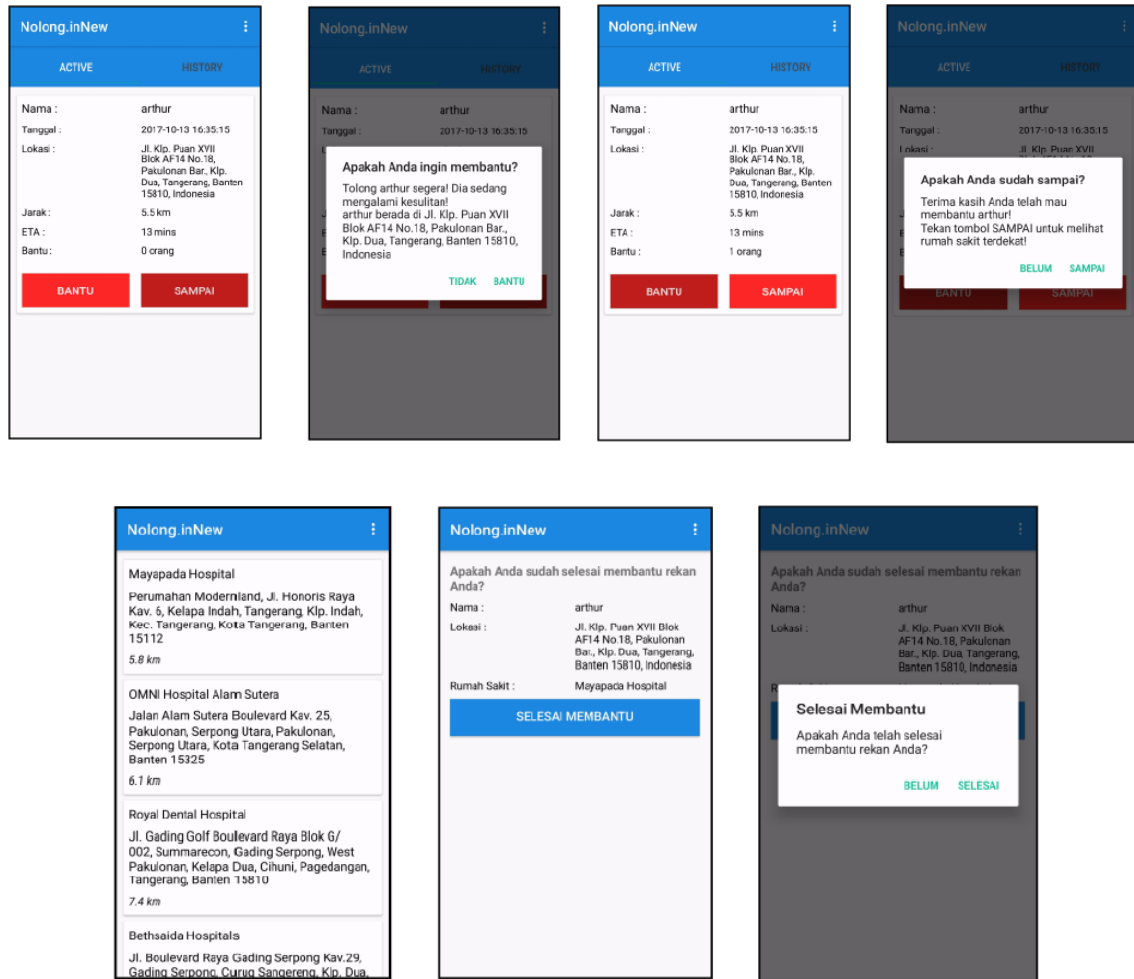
Nolong.inNew

ACTIVE HISTORY

Nama : arthur
Tanggal : 2017-10-13 16:35:15
Lokasi : Jl. Klp. Puan XVII Blok AF14 No.18, Pakulonan Bar., Klp. Dua, Tangerang, Banten 15810, Indonesia
Jarak : 5.5 km
ETA : 13 mins
Bantu : 0 orang

BANTU SAMPAI

Nolong.inNew

ACTIVE HISTORY

Nama : arthur
Tanggal : 2017-10-13 16:35:15

Apakah Anda ingin membantu?

Tolong arthur segera! Dia sedang mengalami kesulitan!
arthur berada di Jl. Klp. Puan XVII Blok AF14 No.18, Pakulonan Bar., Klp. Dua, Tangerang, Banten 15810, Indonesia

TIDAK BANTU

Nolong.inNew

ACTIVE HISTORY

Nama : arthur
Tanggal : 2017-10-13 16:35:15
Lokasi : Jl. Klp. Puan XVII Blok AF14 No.18, Pakulonan Bar., Klp. Dua, Tangerang, Banten 15810, Indonesia
Jarak : 5.5 km
ETA : 13 mins
Bantu : 1 orang

BANTU SAMPAI

Nolong.inNew

ACTIVE HISTORY

Nama : arthur
Tanggal : 2017-10-13 16:35:15
Lokasi : Jl. Klp. Puan XVII

Apakah Anda sudah sampai?

Terima kasih Anda telah mau membantu arthur!
Tekan tombol SAMPAI untuk melihat rumah sakit terdekat!

BELUM SAMPAI

BANTU SAMPAI

Nolong.inNew

Mayapada Hospital
Perumahan Modernland, Jl. Honoris Raya Kav. 6, Kelapa Indah, Tangerang, Klp. Indah, Kec. Tangerang, Kota Tangerang, Banten 15112
5.8 km

OMNI Hospital Alam Sutera
Jalan Alam Sutera Boulevard Kav. 25, Pakulonan, Serpong Utara, Pakulonan, Serpong Utara, Kota Tangerang Selatan, Banten 15325
6.1 km

Royal Dental Hospital
Jl. Gading Golf Boulevard Raya Blok G/ 002, Summarecon, Gading Serpong, West Pakulonan, Kelapa Dua, Cihuni, Pagedangan, Tangerang, Banten 15810
7.4 km

Bethsaida Hospitals
Jl. Boulevard Raya Gading Serpong Kav.29, Gading Serpong, Curug Sangereng, Klp. Dua,

Nolong.inNew

Apakah Anda sudah selesai membantu rekan Anda?
Nama : arthur
Lokasi : Jl. Klp. Puan XVII Blok AF14 No.18, Pakulonan Bar., Klp. Dua, Tangerang, Banten 15810, Indonesia
Rumah Sakit : Mayapada Hospital

SELESAI MEMBANTU

Nolong.inNew

Apakah Anda sudah selesai membantu rekan Anda?
Nama : arthur
Lokasi : Jl. Klp. Puan XVII Blok AF14 No.18, Pakulonan Bar., Klp. Dua, Tangerang, Banten 15810, Indonesia

Selesai Membantu

Apakah Anda telah selesai membantu rekan Anda?

BELUM SELESAI